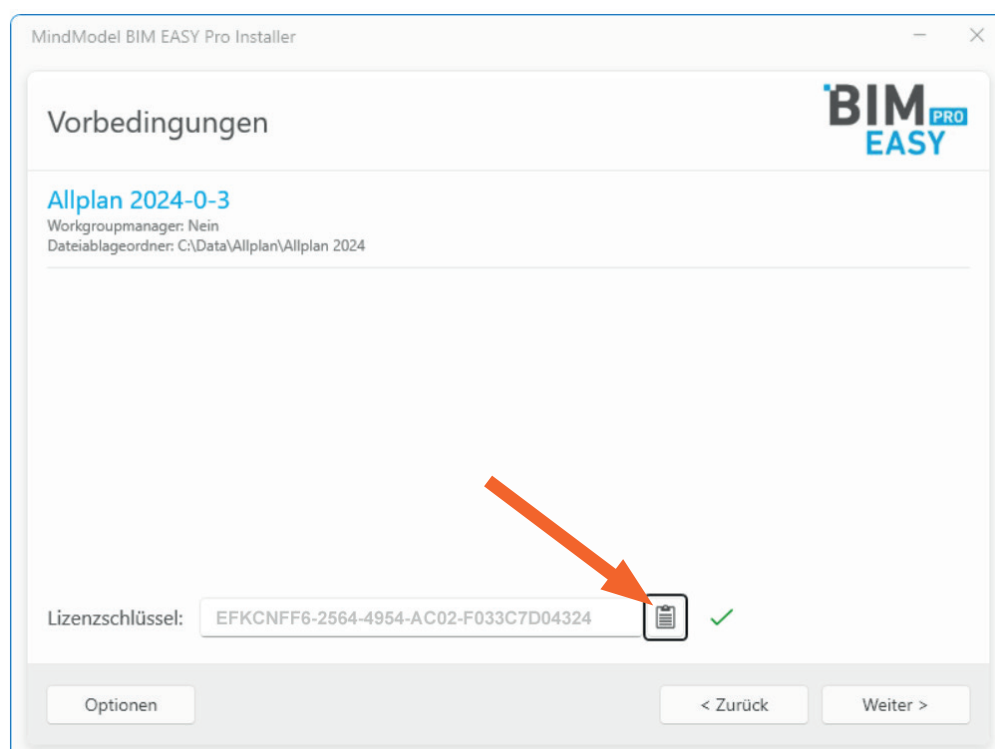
MindModel BIM EASY Pro Installer

Vorbedingungen

BIM PRO EASY

Allplan 2024-0-3
Workgroupmanager: Nein
Dateiablageordner: C:\Data\Allplan\Allplan 2024

Lizenzschlüssel: EFKCNFF6-2564-4954-AC02-F033C7D04324

Optionen

< Zurück

Weiter >